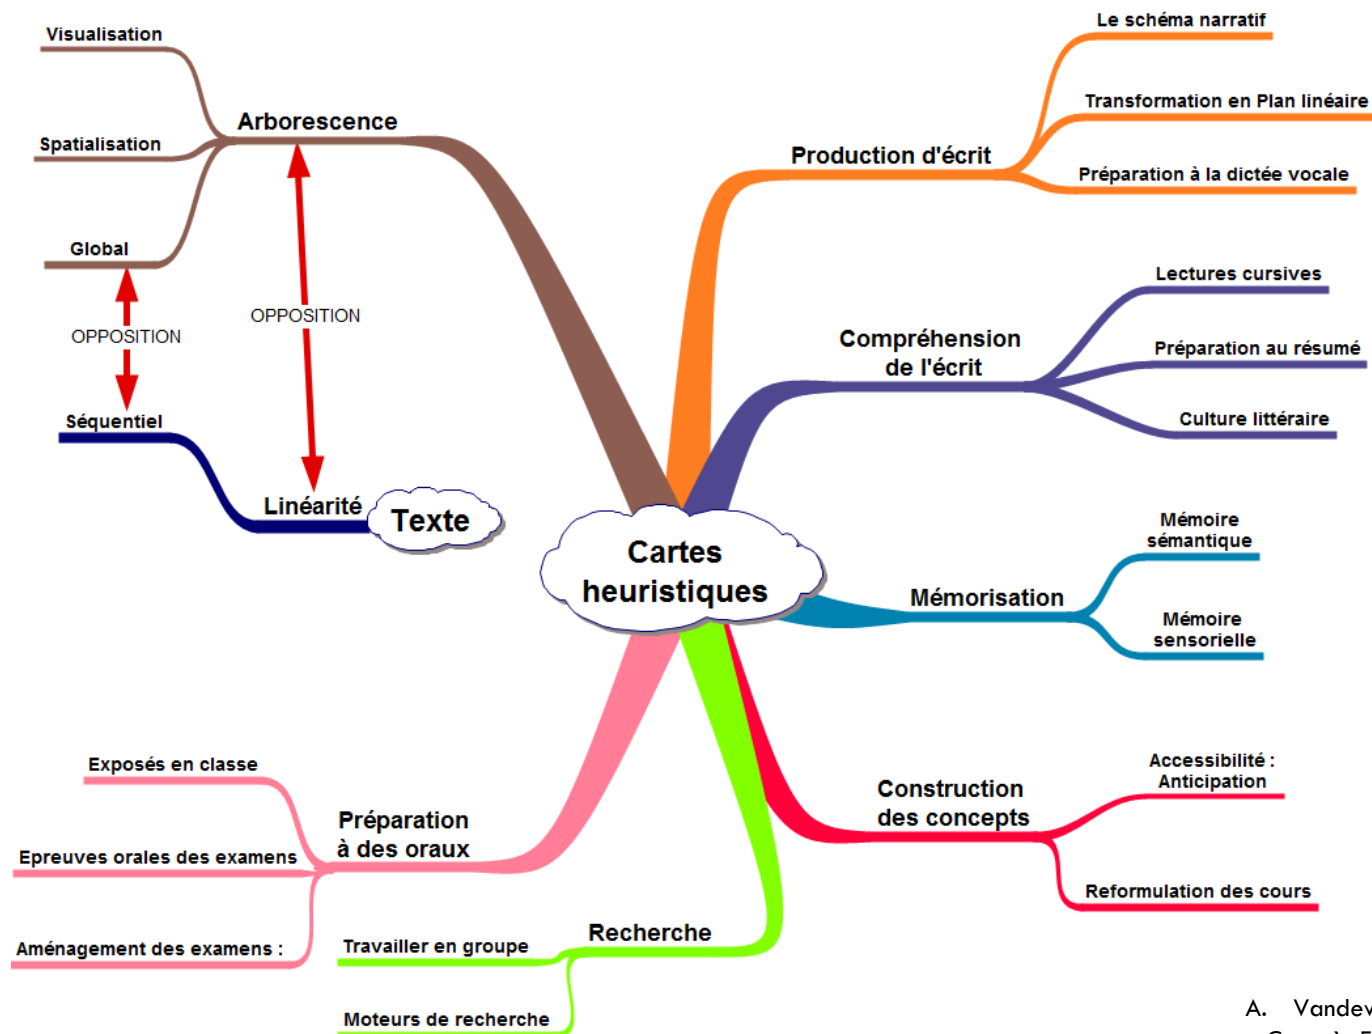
Cartes heuristiques

Arborescence
Visualisation
Spatialisation
Global
OPPOSITION
OPPOSITION
Séquentiel
Linéarité
Texte

Production d'écrit
Le schéma narratif
Transformation en Plan linéaire
Préparation à la dictée vocale

Compréhension de l'écrit
Lectures cursives
Préparation au résumé
Culture littéraire

Mémorisation
Mémoire sémantique
Mémoire sensorielle

Construction des concepts
Accessibilité : Anticipation
Reformulation des cours

Recherche
Travailler en groupe
Moteurs de recherche

Préparation à des oraux
Exposés en classe
Epreuves orales des examens
Aménagement des examens :

A. Vandev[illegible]
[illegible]